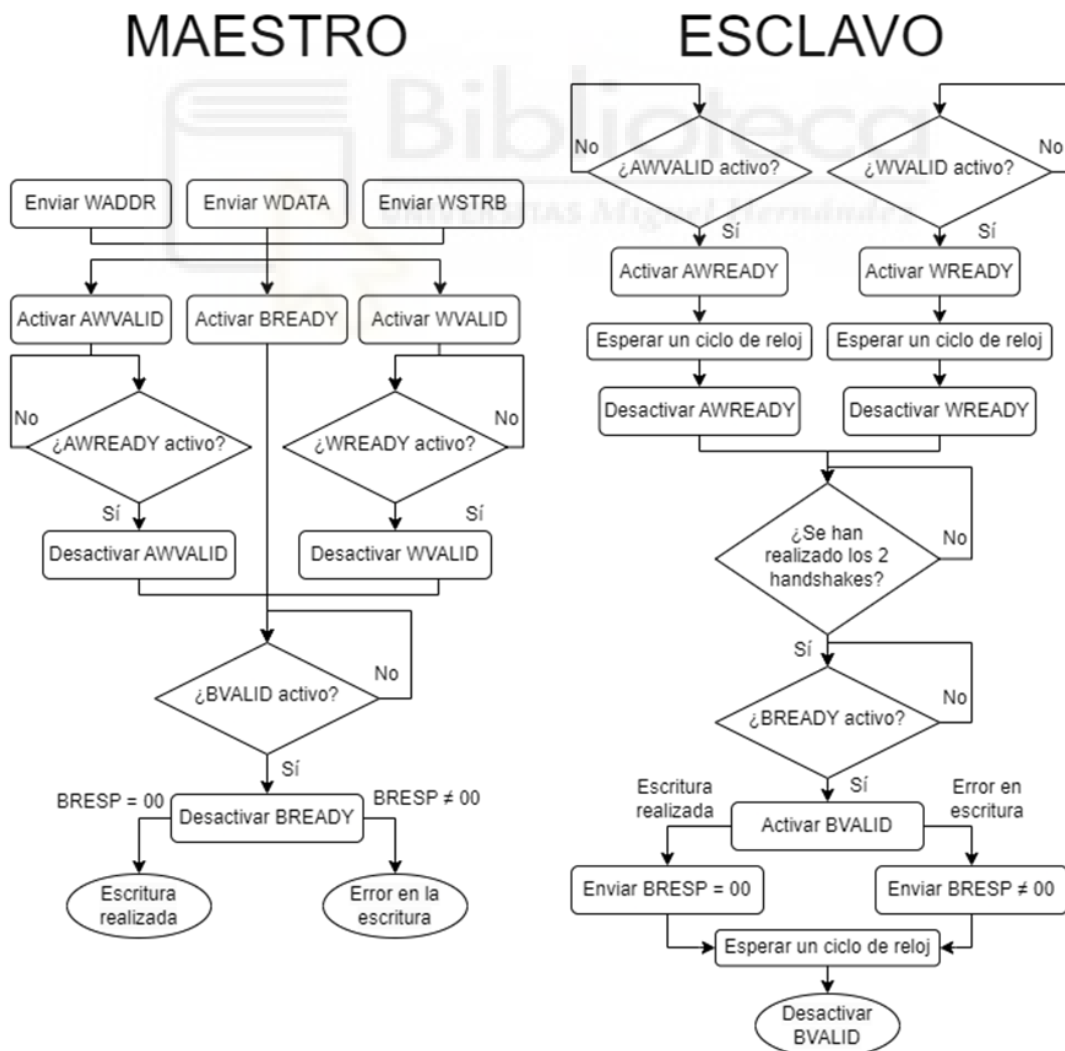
MAESTRO

Enviar WADDR
Enviar WDATA
Enviar WSTRB

Activar AWVALID
Activar BREADY
Activar WVALID

No
¿AWREADY activo?
Sí
Desactivar AWVALID

No
¿WREADY activo?
Sí
Desactivar WVALID

¿BVALID activo?
No
Sí

BRESP = 00
Desactivar BREADY
BRESP ≠ 00

Escritura realizada
Error en la escritura

ESCLAVO

No
¿AWVALID activo?
Sí
Activar AWREADY
Esperar un ciclo de reloj
Desactivar AWREADY

No
¿WVALID activo?
Sí
Activar WREADY
Esperar un ciclo de reloj
Desactivar WREADY

¿Se han realizado los 2 handshakes?
No
Sí

¿BREADY activo?
No
Sí

Escritura realizada
Activar BVALID
Error en escritura

Enviar BRESP = 00
Enviar BRESP ≠ 00

Esperar un ciclo de reloj

Desactivar BVALID

Biblioteca
UNIVERSITAS Miguel Hernández